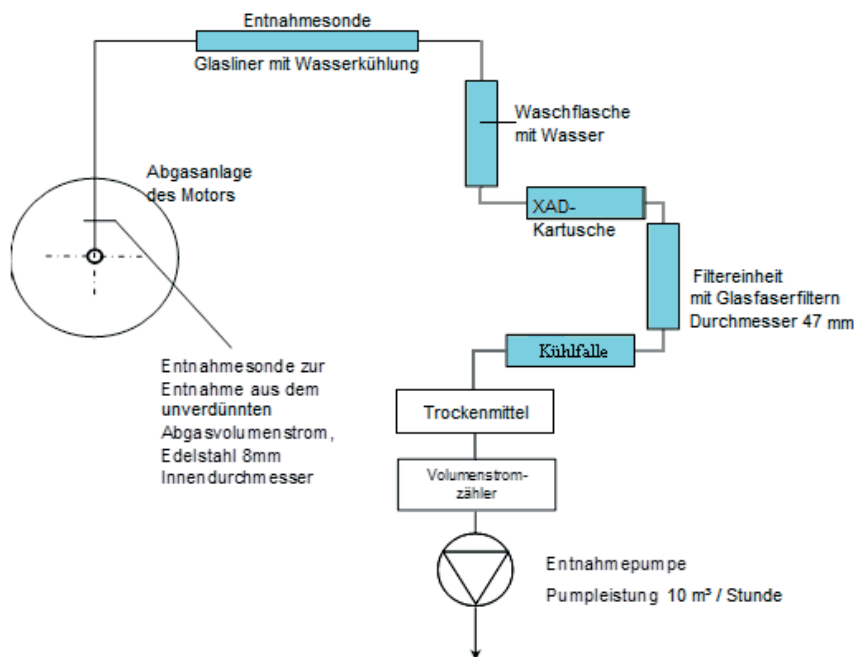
Entnahmesonde
Glasliner mit Wasserkühlung

Waschflasche mit Wasser

Abgasanlage des Motors

XAD-Kartusche

Filtereinheit mit Glasfaserfiltern Durchmesser 47 mm

Kühlfalle

Entnahmesonde zur Entnahme aus dem unverdünnten Abgasvolumenstrom, Edelstahl 8mm Innendurchmesser

Trockenmittel

Volumenstrom-zähler

Entnahmepumpe

Pumpleistung 10 m³ / Stunde